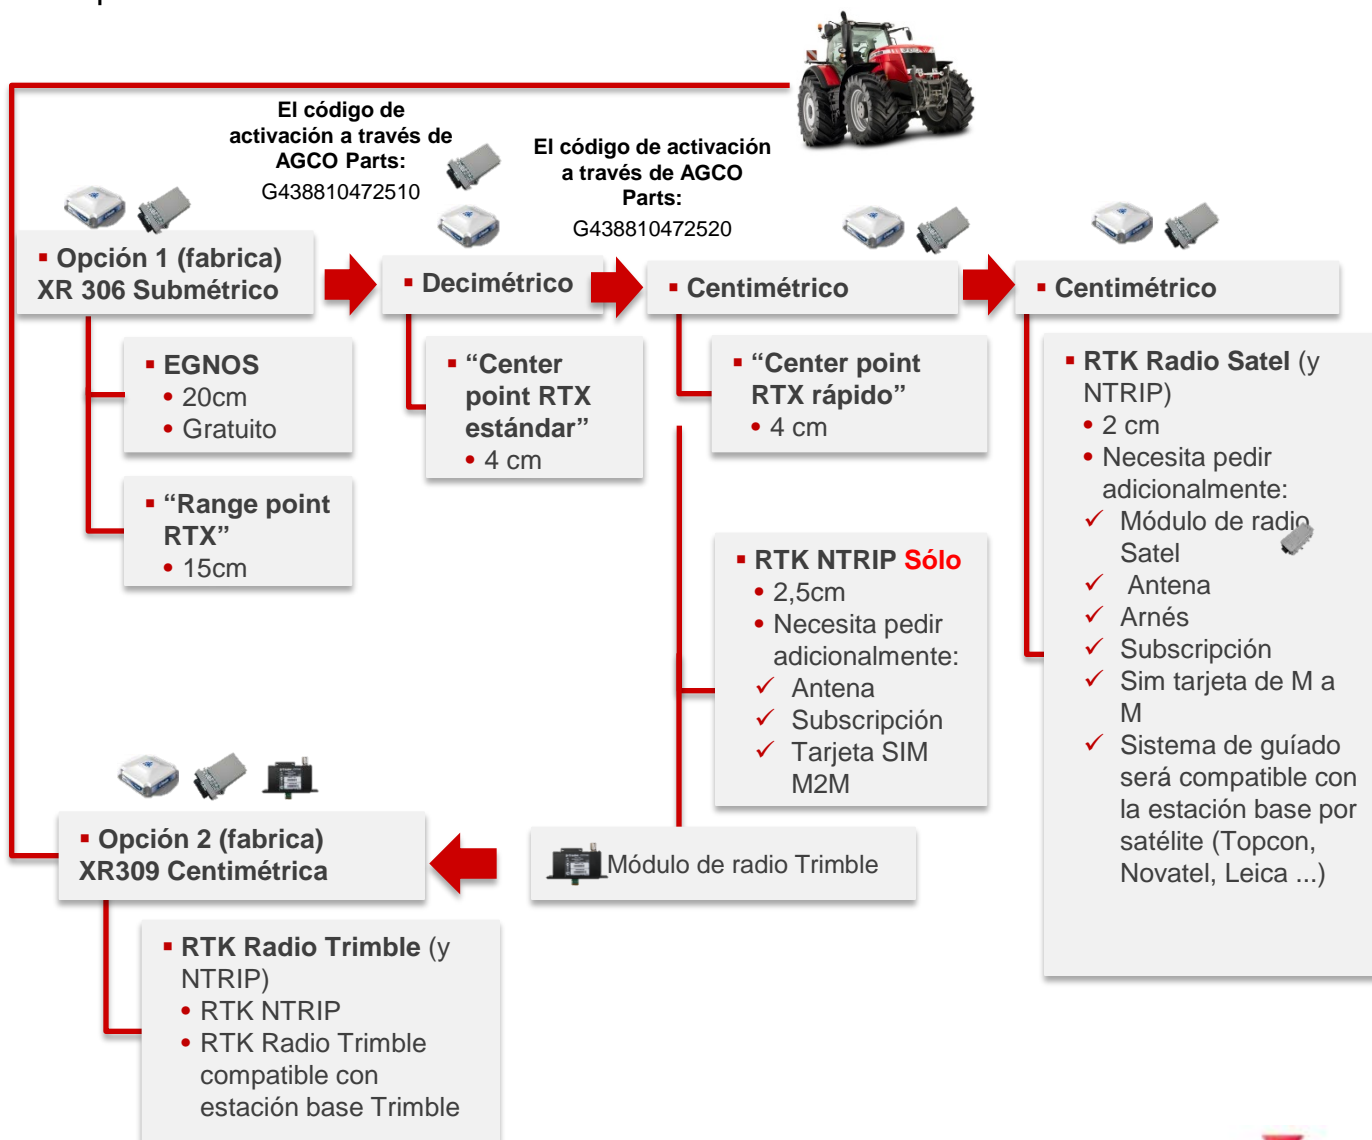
El código de activación a través de AGCO Parts:
G438810472510

El código de activación a través de AGCO Parts:
G438810472520

▪ Opción 1 (fabrica)
XR 306 Submétrico

▪ Decimétrico

▪ Centimétrico

▪ Centimétrico

▪ EGNOS
• 20cm
• Gratuito

▪ "Range point RTX"
• 15cm

▪ "Center point RTX estándar"
• 4 cm

▪ "Center point RTX rápido"
• 4 cm

▪ RTK NTRIP Sólo
• 2,5cm
• Necesita pedir adicionalmente:
✓ Antena
✓ Subscripción
✓ Tarjeta SIM M2M

▪ RTK Radio Satel (y NTRIP)
• 2 cm
• Necesita pedir adicionalmente:
✓ Módulo de radio Satel
✓ Antena
✓ Arnés
✓ Subscripción
✓ Sim tarjeta de M a M
✓ Sistema de guíado será compatible con la estación base por satélite (Topcon, Novatel, Leica ...)

▪ Opción 2 (fabrica)
XR309 Centimétrica

Módulo de radio Trimble

▪ RTK Radio Trimble (y NTRIP)
• RTK NTRIP
• RTK Radio Trimble compatible con estación base Trimble